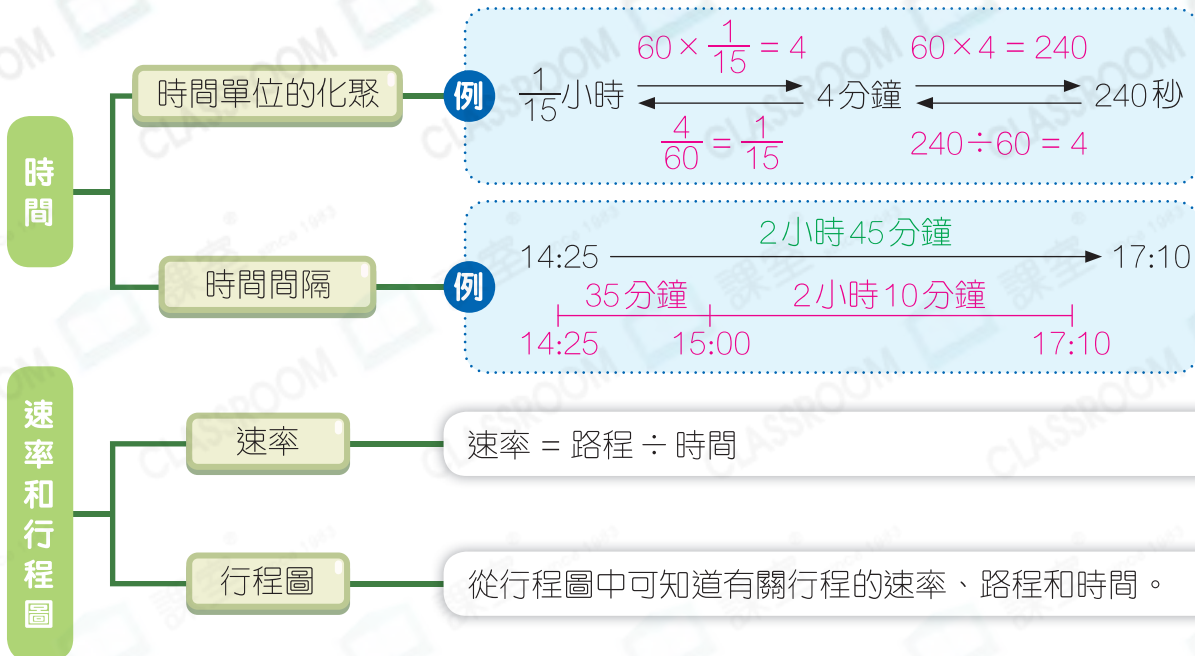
時間

時間單位的化聚

例 $\frac{1}{15}$小時 $60\times\frac{1}{15}=4$ 4分鐘 $60\times4=240$ 240秒

$\frac{4}{60}=\frac{1}{15}$ $240\div60=4$

時間間隔

例 14:25 2小時45分鐘 17:10

35分鐘 2小時10分鐘

14:25 15:00 17:10

速率和行程圖

速率

速率 = 路程 ÷ 時間

行程圖

從行程圖中可知道有關行程的速率、路程和時間。

CLASSROOM 課室 since 1983